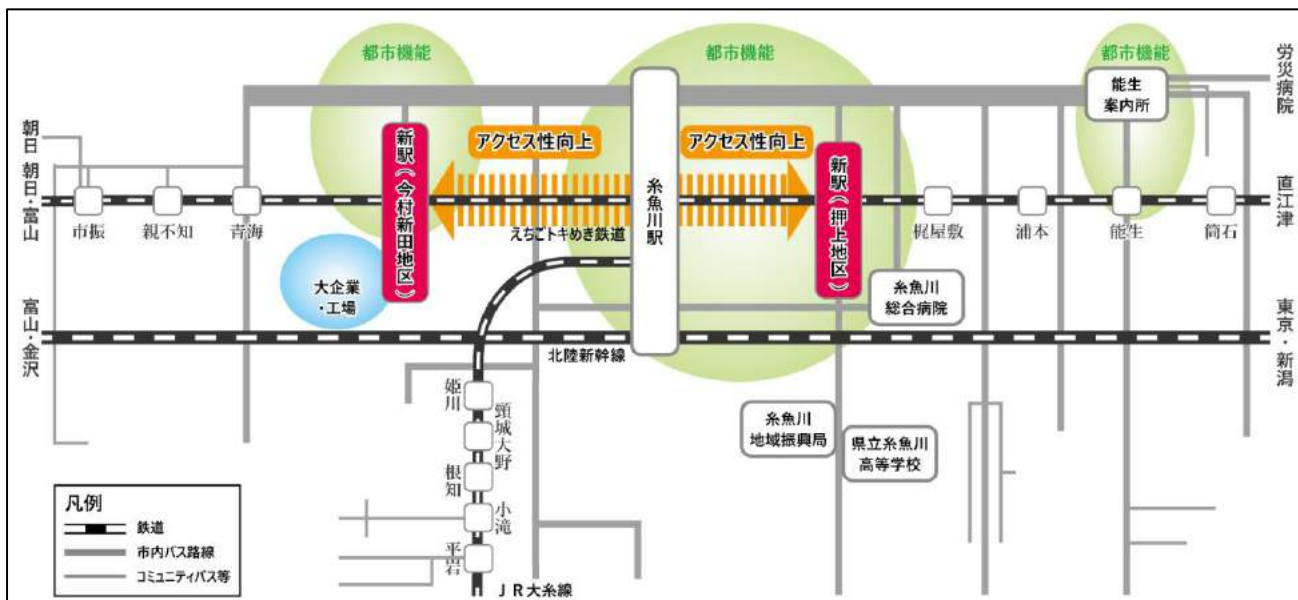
都市機能

都市機能

都市機能

労災病院

能生案内所

朝日

朝日・富山

新駅（今村新田地区）

アクセス性向上

糸魚川駅

アクセス性向上

新駅（押上地区）

直江津

市振

親不知

青海

えちごトキめき鉄道

梶屋敷

浦本

能生

筒石

大企業・工場

糸魚川総合病院

富山・金沢

東京・新潟

北陸新幹線

姫川

頸城大野

根知

小滝

平岩

糸魚川地域振興局

県立糸魚川高等学校

凡例

鉄道

市内バス路線

コミュニティバス等

ＪＲ大糸線